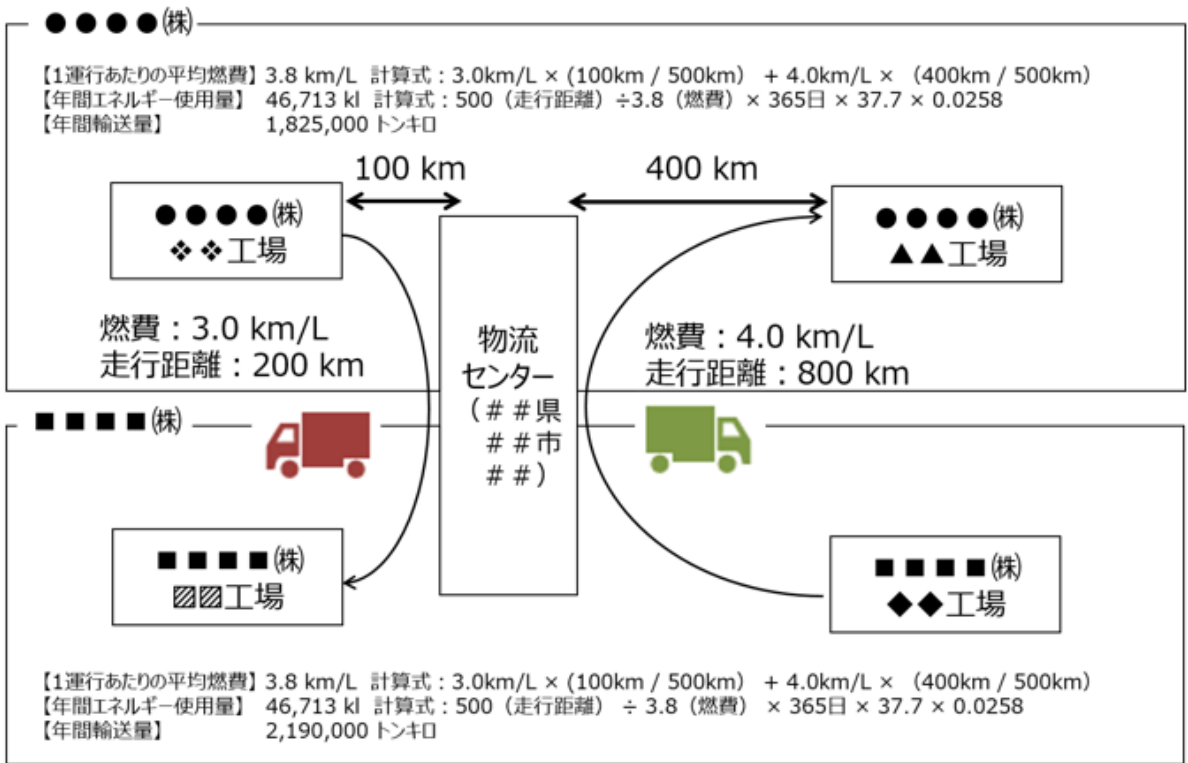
●●●●㈱

【1運行あたりの平均燃費】 3.8 km/L 計算式：3.0km/L × (100km / 500km) + 4.0km/L × (400km / 500km)
【年間エネルギー使用量】 46,713 kl 計算式：500（走行距離）÷3.8（燃費）× 365日 × 37.7 × 0.0258
【年間輸送量】 1,825,000 トンキロ

100 km

400 km

●●●●㈱
❖❖工場

物流センター（＃＃県＃＃市＃＃）

●●●●㈱
▲▲工場

燃費：3.0 km/L
走行距離：200 km

燃費：4.0 km/L
走行距離：800 km

■■■■㈱

■■■■㈱
▨▨工場

■■■■㈱
◆◆工場

【1運行あたりの平均燃費】 3.8 km/L 計算式：3.0km/L × (100km / 500km) + 4.0km/L × (400km / 500km)
【年間エネルギー使用量】 46,713 kl 計算式：500（走行距離） ÷ 3.8（燃費） × 365日 × 37.7 × 0.0258
【年間輸送量】 2,190,000 トンキロ